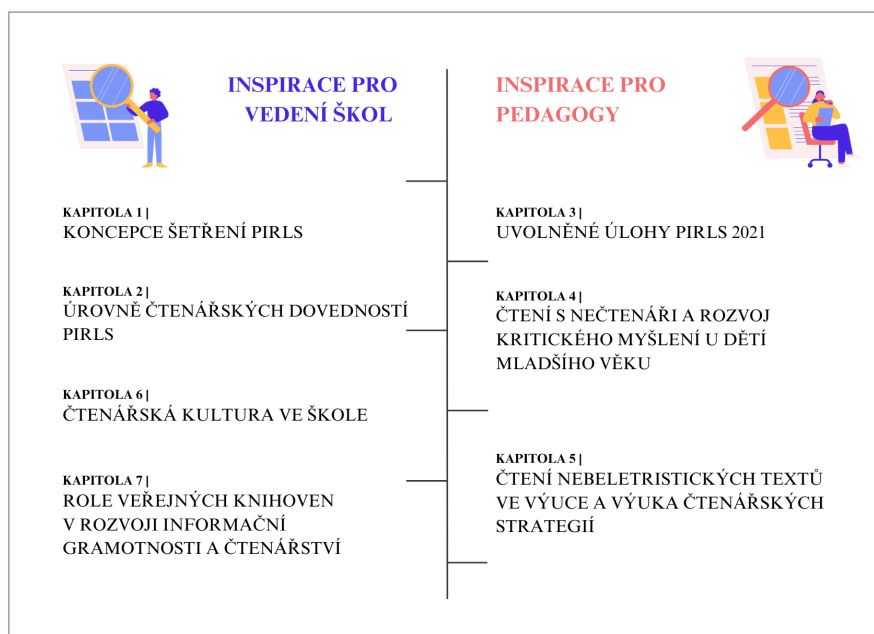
INSPIRACE PRO VEDENÍ ŠKOL

KAPITOLA 1 |
KONCEPCE ŠETŘENÍ PIRLS

KAPITOLA 2 |
ÚROVNĚ ČTENÁŘSKÝCH DOVEDNOSTÍ PIRLS

KAPITOLA 6 |
ČTENÁŘSKÁ KULTURA VE ŠKOLE

KAPITOLA 7 |
ROLE VEŘEJNÝCH KNIHOVEN V ROZVOJI INFORMAČNÍ GRAMOTNOSTI A ČTENÁŘSTVÍ

INSPIRACE PRO PEDAGOGY

KAPITOLA 3 |
UVOLNĚNÉ ÚLOHY PIRLS 2021

KAPITOLA 4 |
ČTENÍ S NEČTENÁŘI A ROZVOJ KRITICKÉHO MYŠLENÍ U DĚTÍ MLADŠÍHO VĚKU

KAPITOLA 5 |
ČTENÍ NEBELETRISTICKÝCH TEXTŮ VE VÝUCE A VÝUKA ČTENÁŘSKÝCH STRATEGIÍ